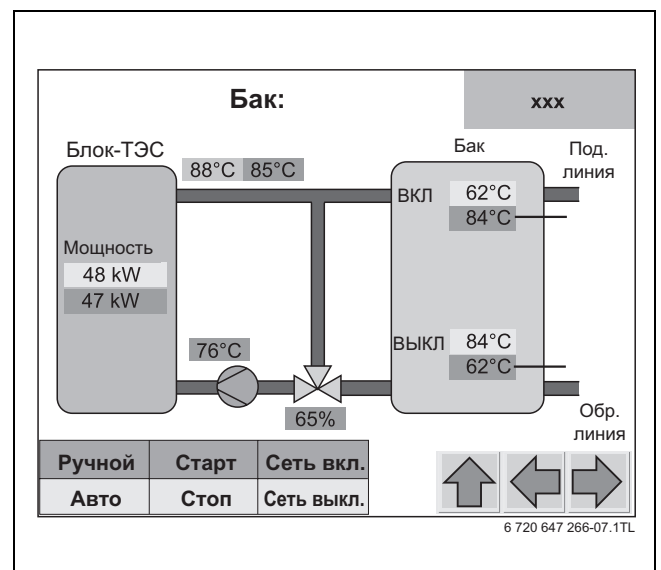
Бак:

xxx

Блок-ТЭС

88°C 85°C

Бак

Под. линия

ВКЛ 62°C 84°C

Мощность
48 kW
47 kW

76°C

ВЫКЛ 84°C 62°C

65%

Обр. линия

| Ручной | Старт | Сеть вкл. |
|---|---|---|
| Авто | Стоп | Сеть выкл. |

6 720 647 266-07.1TL